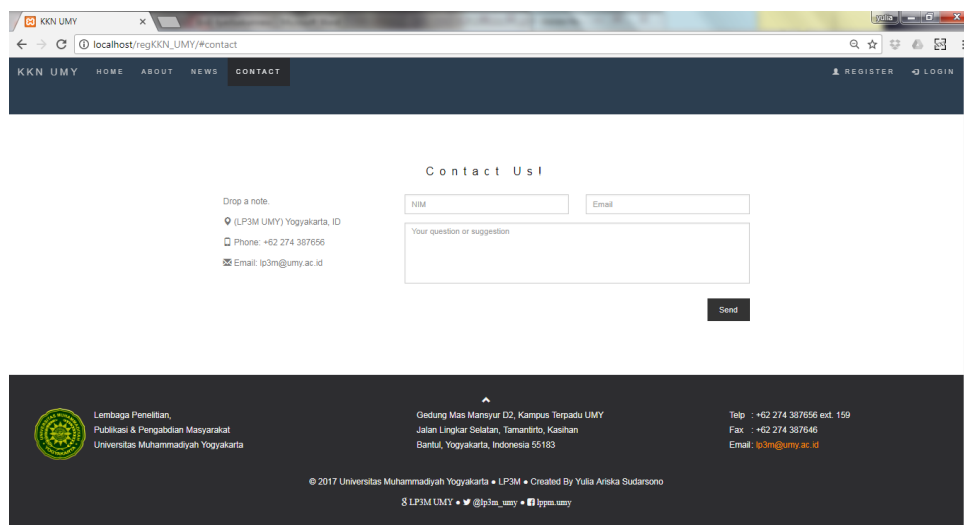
KKN UMY ×

yulia

localhost/regKKN_UMY/#contact

KKN UMY HOME ABOUT NEWS CONTACT REGISTER LOGIN

Contact Us!

Drop a note.

(LP3M UMY) Yogyakarta, ID

Phone: +62 274 387656

Email: lp3m@umy.ac.id

NIM

Email

Your question or suggestion

Send

Lembaga Penelitian,
Publikasi & Pengabdian Masyarakat
Universitas Muhammadiyah Yogyakarta

Gedung Mas Mansyur D2, Kampus Terpadu UMY
Jalan Lingkar Selatan, Tamantirto, Kasihan
Bantul, Yogyakarta, Indonesia 55183

Telp : +62 274 387656 ext. 159
Fax : +62 274 387646
Email: lp3m@umy.ac.id

© 2017 Universitas Muhammadiyah Yogyakarta • LP3M • Created By Yulia Ariska Sudarsono

LP3M UMY • @lp3m_umy • lppm.umy